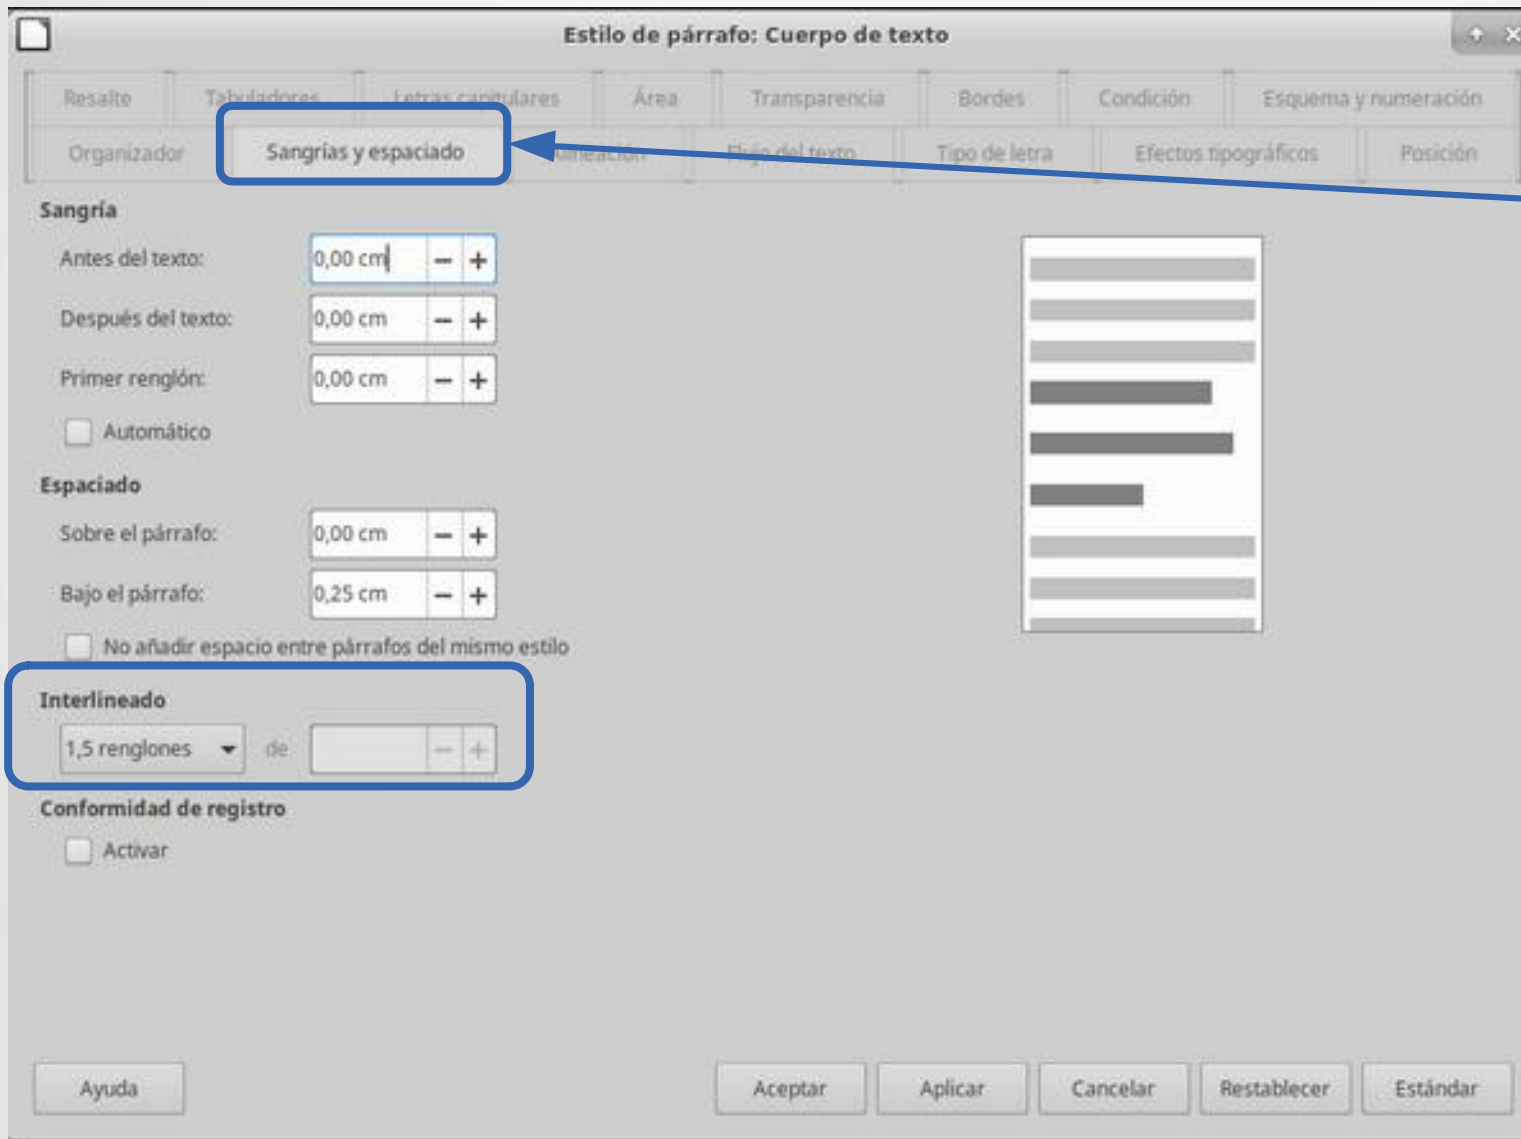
Estilo de párrafo: Cuerpo de texto

Resalte | Tabuladores | Letras capitulares | Área | Transparencia | Bordes | Condición | Esquema y numeración

Organizador | Sangrías y espaciado | Alineación | Flujo del texto | Tipo de letra | Efectos tipográficos | Posición

Sangría

Antes del texto: 0,00 cm − +

Después del texto: 0,00 cm − +

Primer renglón: 0,00 cm − +

Automático

Espaciado

Sobre el párrafo: 0,00 cm − +

Bajo el párrafo: 0,25 cm − +

No añadir espacio entre párrafos del mismo estilo

Interlineado

1,5 renglones de − +

Conformidad de registro

Activar

Ayuda

Aceptar Aplicar Cancelar Restablecer Estándar